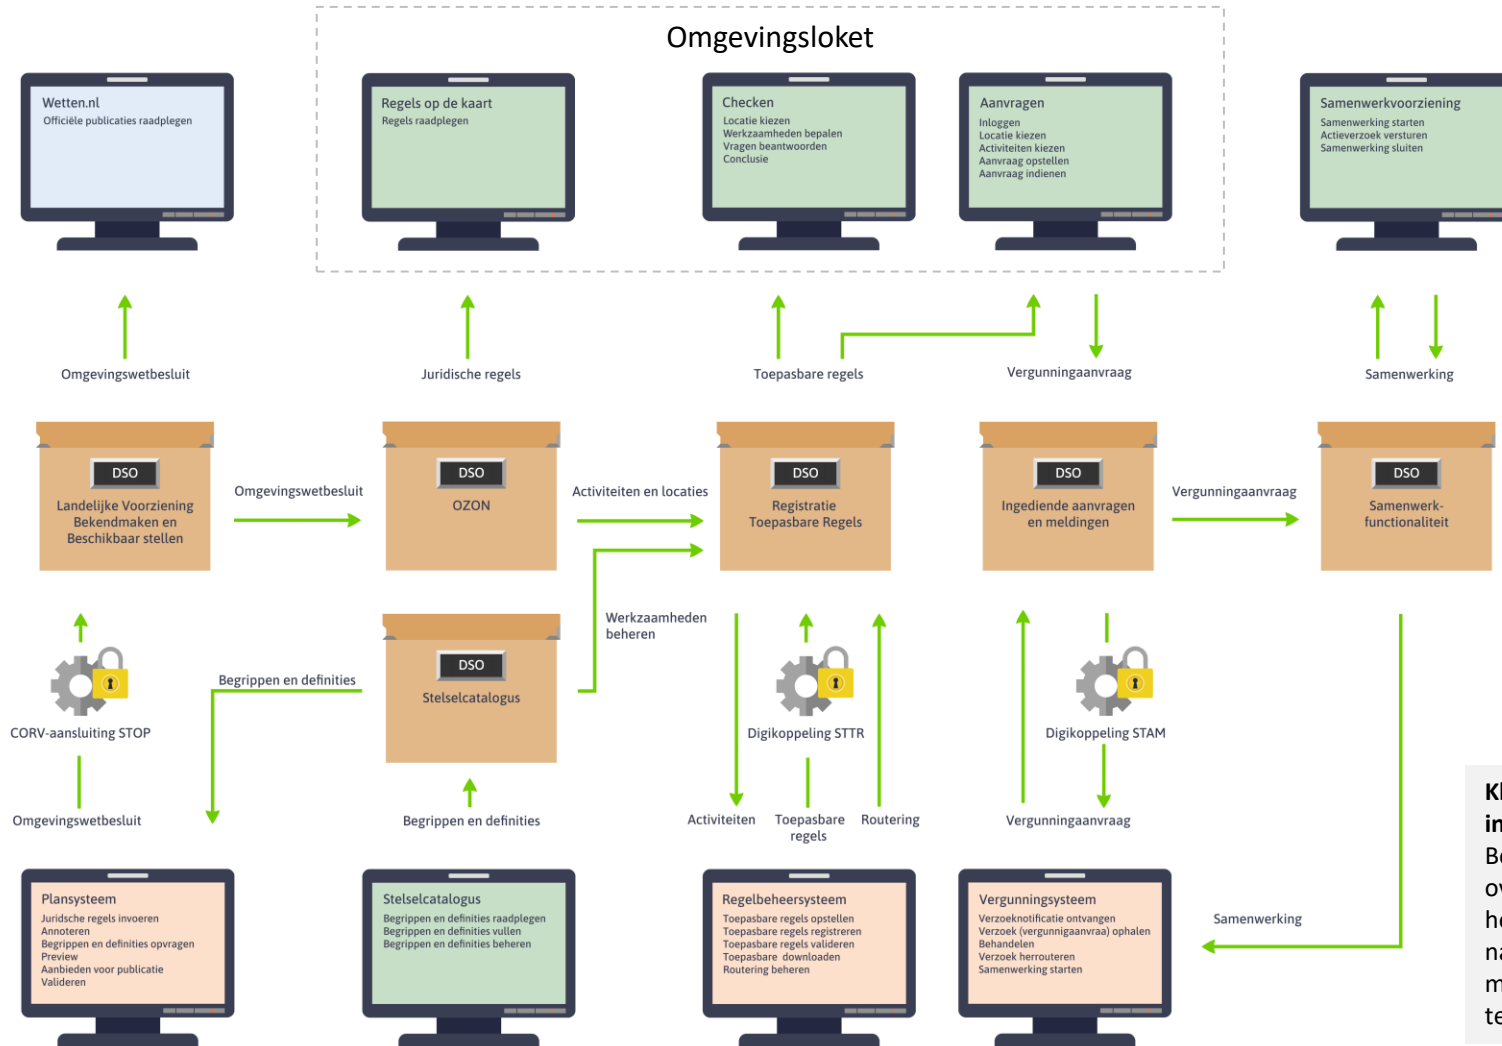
Omgevingsloket

Wetten.nl
Officiële publicaties raadplegen

Regels op de kaart
Regels raadplegen

Checken
Locatie kiezen
Werkzaamheden bepalen
Vragen beantwoorden
Conclusie

Aanvragen
Inloggen
Locatie kiezen
Activiteiten kiezen
Aanvraag opstellen
Aanvraag indienen

Samenwerkvoorziening
Samenwerking starten
Actieverzoek versturen
Samenwerking sluiten

Omgevingswetbesluit

Juridische regels

Toepasbare regels

Vergunningaanvraag

Samenwerking

DSO
Landelijke Voorziening Bekendmaken en Beschikbaar stellen

Omgevingswetbesluit

DSO
OZON

Activiteiten en locaties

DSO
Registratie Toepasbare Regels

DSO
Ingediende aanvragen en meldingen

Vergunningaanvraag

DSO
Samenwerk-functionaliteit

Werkzaamheden beheren

CORV-aansluiting STOP

Begrippen en definities

DSO
Stelselcatalogus

Digikoppeling STTR

Digikoppeling STAM

Omgevingswetbesluit

Begrippen en definities

Activiteiten

Toepasbare regels

Routering

Vergunningaanvraag

Plansysteem
Juridische regels invoeren
Annoteren
Begrippen en definities opvragen
Preview
Aanbieden voor publicatie
Valideren

Stelselcatalogus
Begrippen en definities raadplegen
Begrippen en definities vullen
Begrippen en definities beheren

Regelbeheersysteem
Toepasbare regels opstellen
Toepasbare regels registreren
Toepasbare regels valideren
Toepasbare downloaden
Routering beheren

Vergunningsysteem
Verzoeknotificatie ontvangen
Verzoek (vergunningaanvraag) ophalen
Behandelen
Verzoek herrouteren
Samenwerking starten

Samenwerking

Kl
in
Be
ov
he
na
m
te